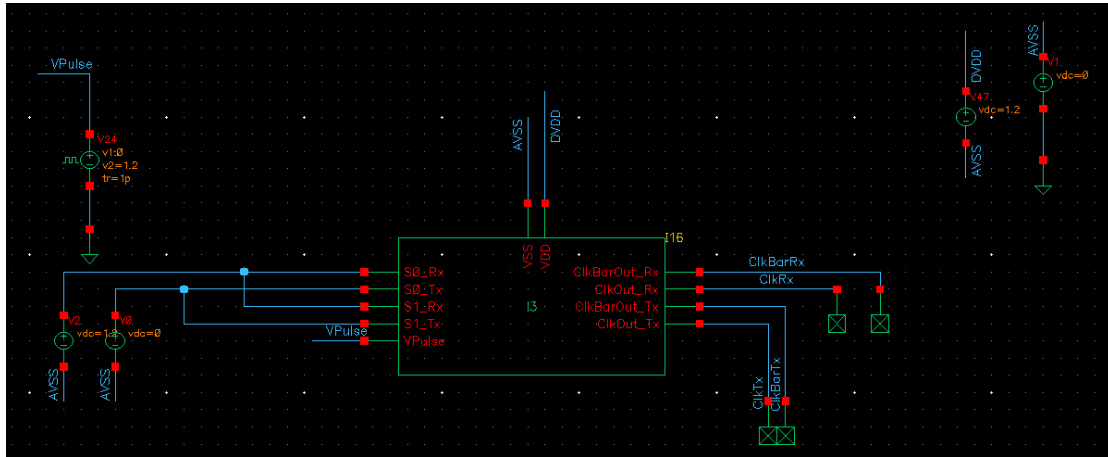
VPulse

V24
v1:0
v2=1.2
tr=1p

AVSS

DVDD

DVDD

V47
vdc=1.2

AVSS

AVSS

V1
vdc=0

I16

VSS

VDD

S0_Rx

S0_Tx

S1_Rx

S1_Tx

VPulse

VPulse

I3

ClkBarOut_Rx

ClkOut_Rx

ClkBarOut_Tx

ClkOut_Tx

ClkBarRx

ClkRx

V2
vdc=1.2

V0
vdc=0

AVSS

AVSS

ClkTx

ClkBarTx